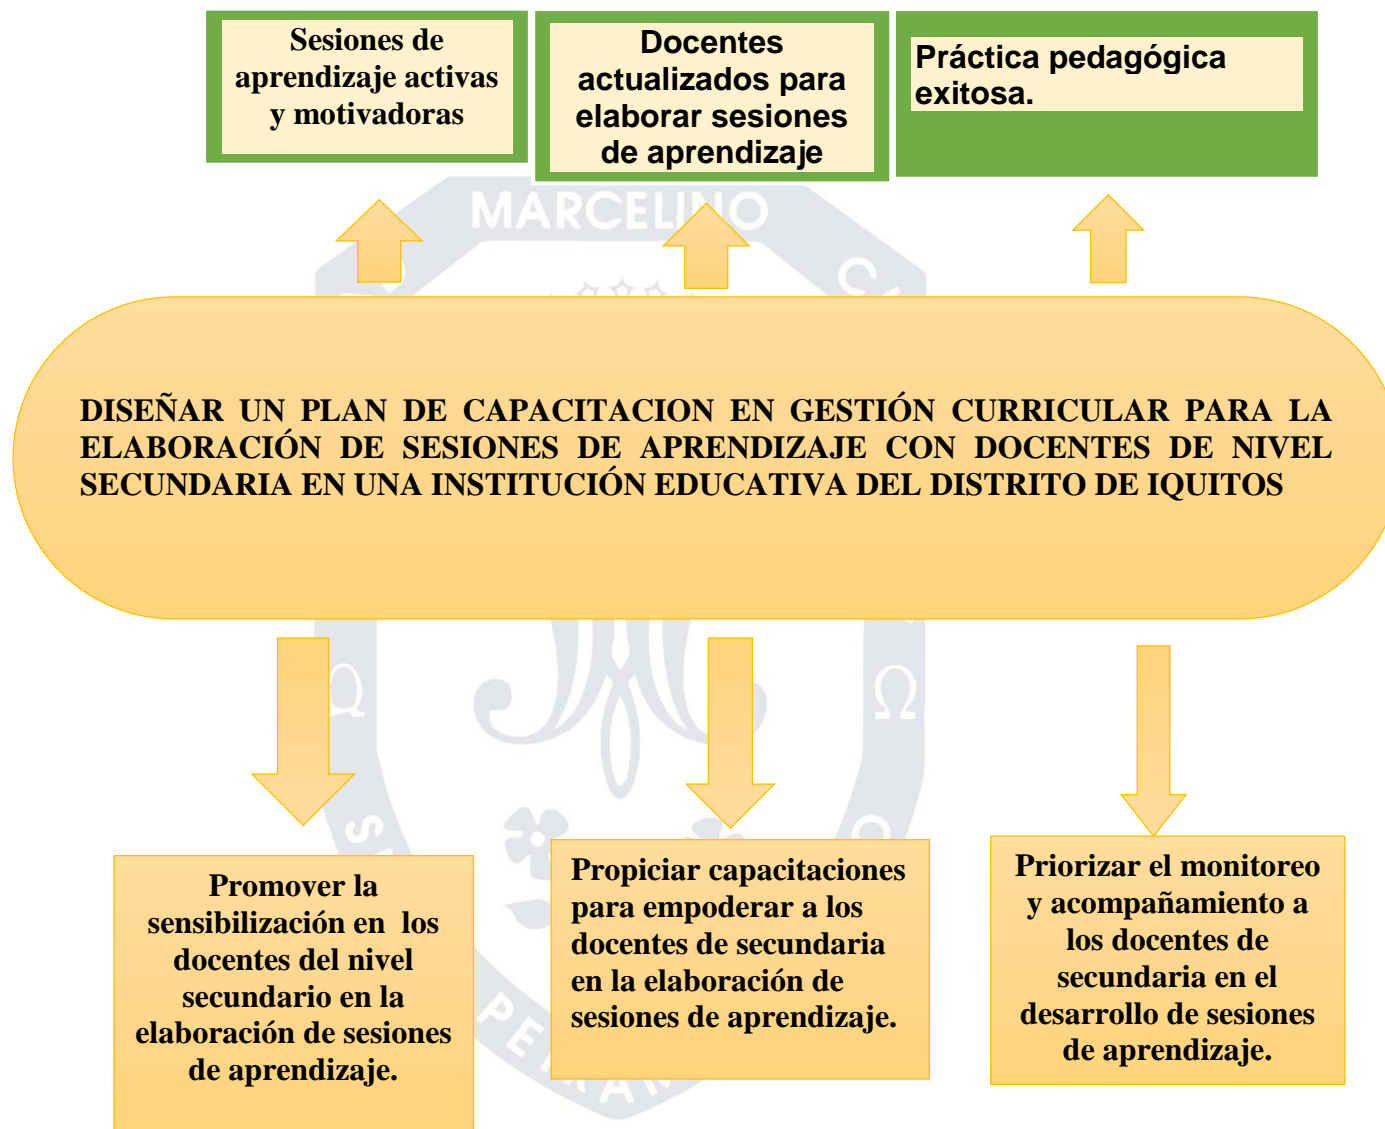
Sesiones de aprendizaje activas y motivadoras

Docentes actualizados para elaborar sesiones de aprendizaje

Práctica pedagógica exitosa.

MARCELINO

DISEÑAR UN PLAN DE CAPACITACION EN GESTIÓN CURRICULAR PARA LA ELABORACIÓN DE SESIONES DE APRENDIZAJE CON DOCENTES DE NIVEL SECUNDARIA EN UNA INSTITUCIÓN EDUCATIVA DEL DISTRITO DE IQUITOS

Promover la sensibilización en los docentes del nivel secundario en la elaboración de sesiones de aprendizaje.

Propiciar capacitaciones para empoderar a los docentes de secundaria en la elaboración de sesiones de aprendizaje.

Priorizar el monitoreo y acompañamiento a los docentes de secundaria en el desarrollo de sesiones de aprendizaje.